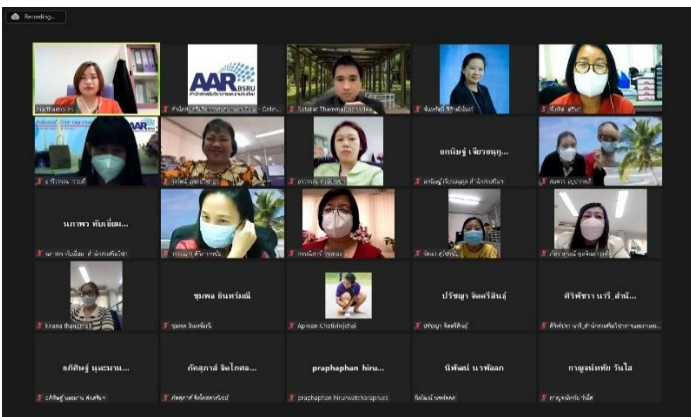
Recording...

AAR BSRU

Sutthirat Thammasathit

นภาพร ทับเที่ยง...

ชุลพล อินทร์สมี

Apiwan Chotidejnchai

ปรัชญา จัดศรีสินธุ์

ศิริพัชรา นารี_สำนั...

ยกนิษฐ์ เจียรมนูญ...

กฤติยารัฐ นุตมาน...

ภัคสุภาวดี จิตโกศล...

praphaphan hiru...

นิพัฒน์ นาพลอก

กาญจนาพร วันใส

Kruna thongnak

praphaphan.hirunwatcharapruec

Apiwan Chotidejnchai